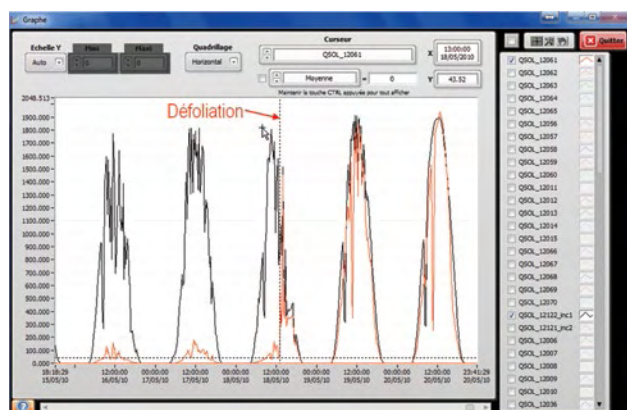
Graphe

Echelle Y
Auto
Mini
0
Maxi
0
Quadrillage
Horizontal
Curseur
QSOL_12061
X 13:00:00 18/05/2010
Moyenne
= 0
Y 43.52
Maintenir la touche CTRL appuyée pour tout afficher

Quitter

Défoliation

2048.513
1900.000
1800.000
1700.000
1600.000
1500.000
1400.000
1300.000
1200.000
1100.000
1000.000
900.000
800.000
700.000
600.000
500.000
400.000
300.000
200.000
100.000
0.000

19:18:29 15/05/10
12:00:00 16/05/10
00:00:00 17/05/10
12:00:00 17/05/10
00:00:00 18/05/10
12:00:00 18/05/10
00:00:00 19/05/10
12:00:00 19/05/10
00:00:00 20/05/10
12:00:00 20/05/10
23:41:29 20/05/10

QSOL_12061
QSOL_12062
QSOL_12063
QSOL_12064
QSOL_12065
QSOL_12056
QSOL_12057
QSOL_12058
QSOL_12059
QSOL_12060
QSOL_12011
QSOL_12012
QSOL_12013
QSOL_12014
QSOL_12015
QSOL_12066
QSOL_12067
QSOL_12068
QSOL_12069
QSOL_12070
QSOL_12122_inc1
QSOL_12121_inc2
QSOL_12006
QSOL_12007
QSOL_12008
QSOL_12009
QSOL_12010
QSOL_12036